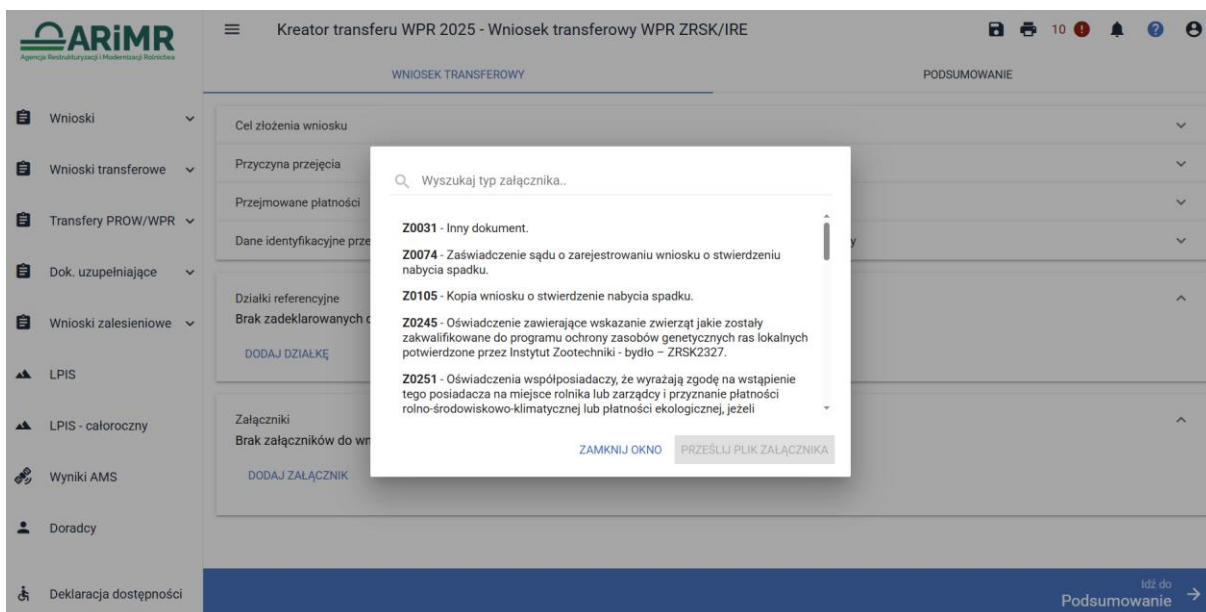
ARiMR
Agencja Restrukturyzacji i Modernizacji Rolnictwa

Kreator transferu WPR 2025 - Wniosek transferowy WPR ZRSK/IRE

10

WNIOSEK TRANSFEROWY
PODSUMOWANIE

Wnioski
Wnioski transferowe
Transfery PROW/WPR
Dok. uzupełniające
Wnioski zalesieniowe
LPIS
LPIS - całoroczny
Wyniki AMS
Doradcy
Deklaracja dostępności

Cel złożenia wniosku
Przyczyna przejęcia
Przejmowane płatności
Dane identyfikacyjne prze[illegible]

Działki referencyjne
Brak zadeklarowanych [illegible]
DODAJ DZIAŁKĘ

Załączniki
Brak załączników do wn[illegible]
DODAJ ZAŁĄCZNIK

Wyszukaj typ załącznika..

Z0031 - Inny dokument.

Z0074 - Zaświadczenie sądu o zarejestrowaniu wniosku o stwierdzeniu nabycia spadku.

Z0105 - Kopia wniosku o stwierdzenie nabycia spadku.

Z0245 - Oświadczenie zawierające wskazanie zwierząt jakie zostały zakwalifikowane do programu ochrony zasobów genetycznych ras lokalnych potwierdzone przez Instytut Zootechniki - bydło – ZRSK2327.

Z0251 - Oświadczenia współposiadaczy, że wyrażają zgodę na wstąpienie tego posiadacza na miejsce rolnika lub zarządcy i przyznanie płatności rolno-środowiskowo-klimatycznej lub płatności ekologicznej, jeżeli

ZAMKNIJ OKNO
PRZEŚLIJ PLIK ZAŁĄCZNIKA

Idź do
Podsumowanie